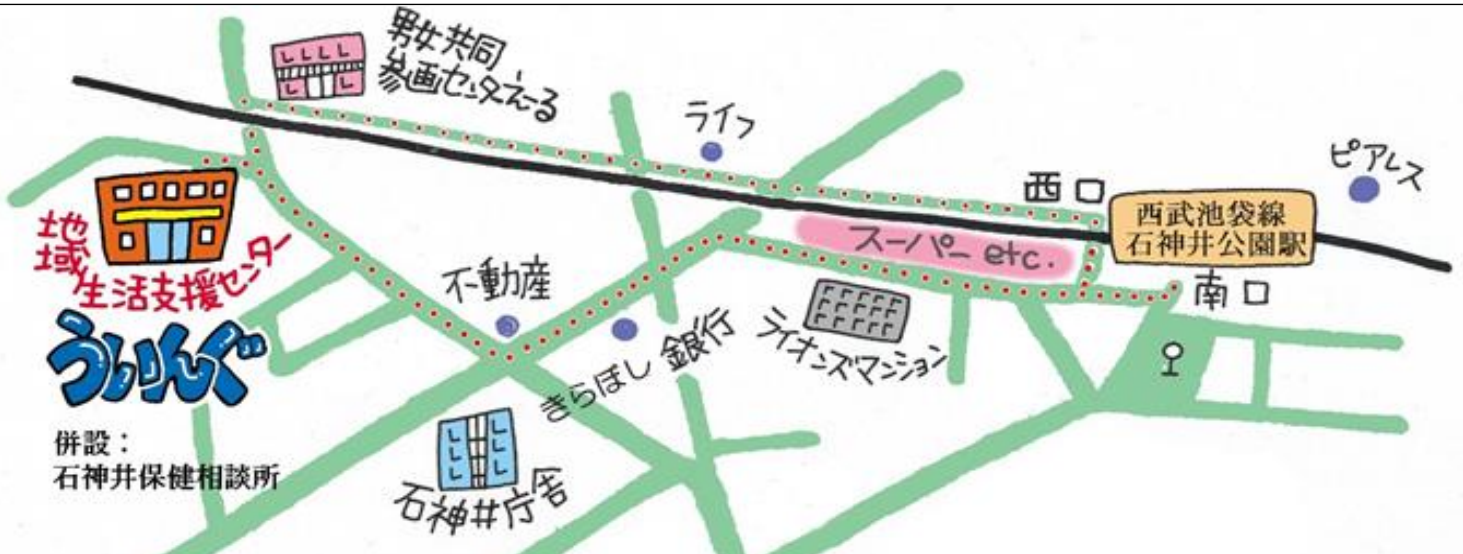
男女共同参画センターえーる

ライフ

ピアレス

西口

西武池袋線
石神井公園駅

スーパー etc.

南口

地域生活支援センター

うぃりんぐ

不動産

きらぼし銀行

ライオンズマンション

併設：
石神井保健相談所

石神井庁舎